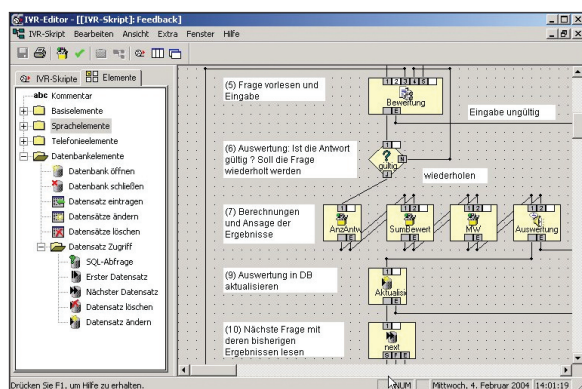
IVR-Editor - [[IVR-Skript] Feedback]

IVR-Skript Bearbeiten Ansicht Extra Fenster Hilfe

IVR-Skripte Elemente

abc Kommentar
Basiselemente
Sprachelemente
Telefonieelemente
Datenbankelemente
Datenbank öffnen
Datenbank schließen
Datensatz eintragen
Datensätze ändern
Datensätze löschen
Datensatz Zugriff
SQL-Abfrage
Erster Datensatz
Nächster Datensatz
Datensatz löschen
Datensatz ändern

(5) Frage vorlesen und Eingabe

1 2 3 4 5
Bewertung
E

Eingabe ungültig

(6) Auswertung: Ist die Antwort gültig ? Soll die Frage wiederholt werden

gültig
N
J

wiederholen

(7) Berechnungen und Ansage der Ergebnisse

AnzAntw
E
SumBewert
E
MW
E
Auswertung
E

(9) Auswertung in DB aktualisieren

Aktualisie
E

(10) Nächste Frage mit deren bisherigen Ergebnissen lesen

next
S F E

Drücken Sie F1, um Hilfe zu erhalten.

NUM Mittwoch, 4. Februar 2004 14:01:19